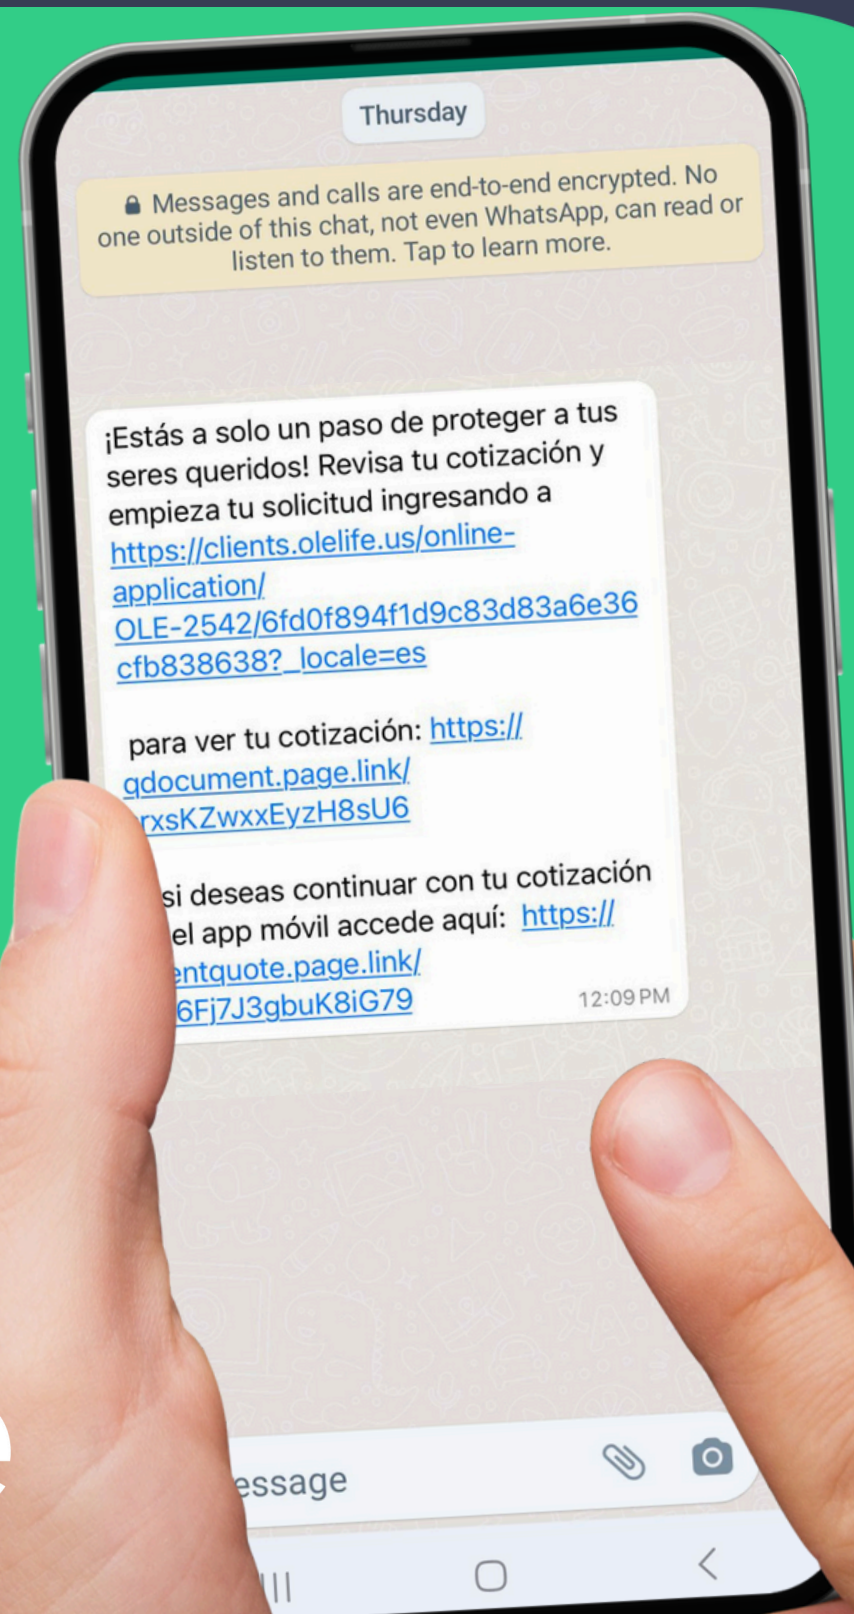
Thursday

Messages and calls are end-to-end encrypted. No one outside of this chat, not even WhatsApp, can read or listen to them. Tap to learn more.

¡Estás a solo un paso de proteger a tus seres queridos! Revisa tu cotización y empieza tu solicitud ingresando a https://clients.olelife.us/online-application/OLE-2542/6fd0f894f1d9c83d83a6e36cfb838638?_locale=es

para ver tu cotización: https://qdocument.page.link/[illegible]rxsKZwxxEyzH8sU6

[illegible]si deseas continuar con tu cotización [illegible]el app móvil accede aquí: https://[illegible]entquote.page.link/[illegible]6Fj7J3gbuK8iG79 12:09 PM

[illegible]essage